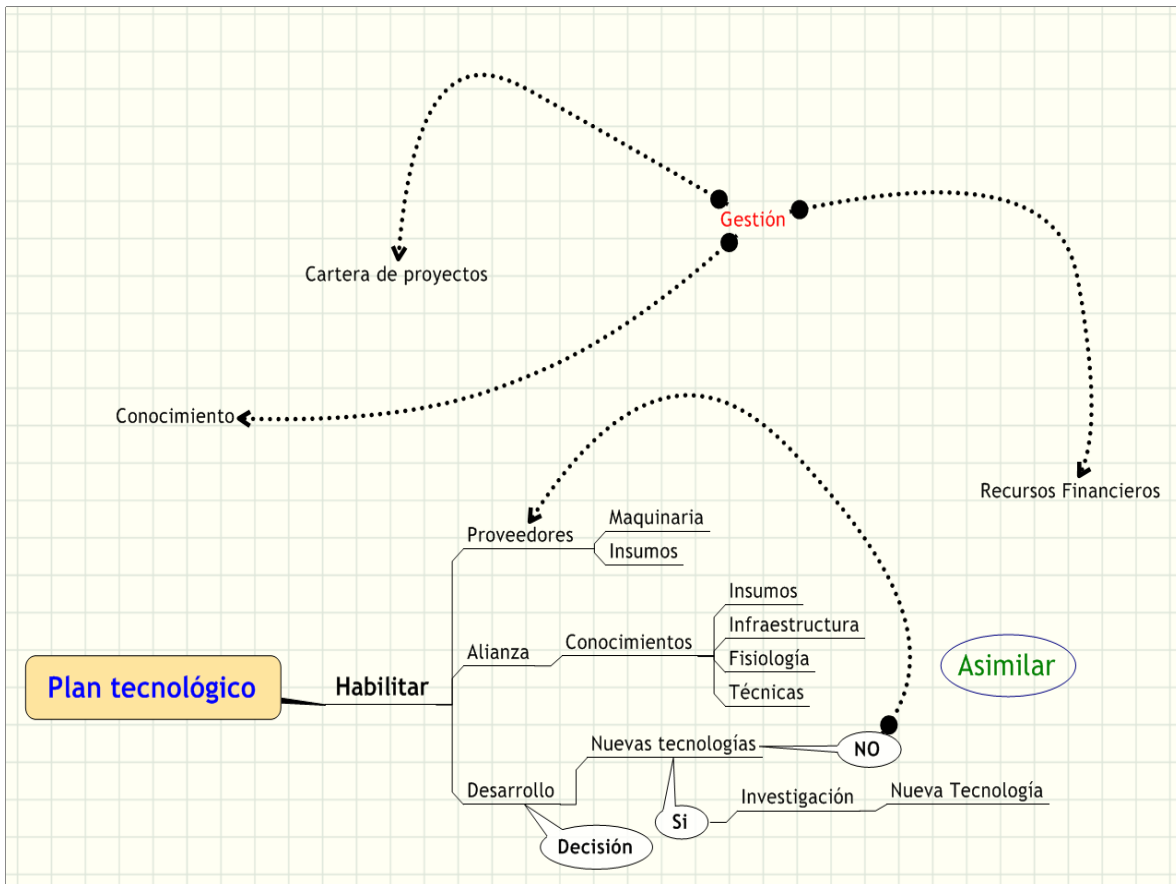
Gestión

Cartera de proyectos

Conocimiento

Recursos Financieros

Plan tecnológico

Habilitar

Proveedores

Maquinaria

Insumos

Alianza

Conocimientos

Insumos

Infraestructura

Fisiología

Técnicas

Asimilar

Desarrollo

Nuevas tecnologías

NO

Si

Investigación

Nueva Tecnología

Decisión